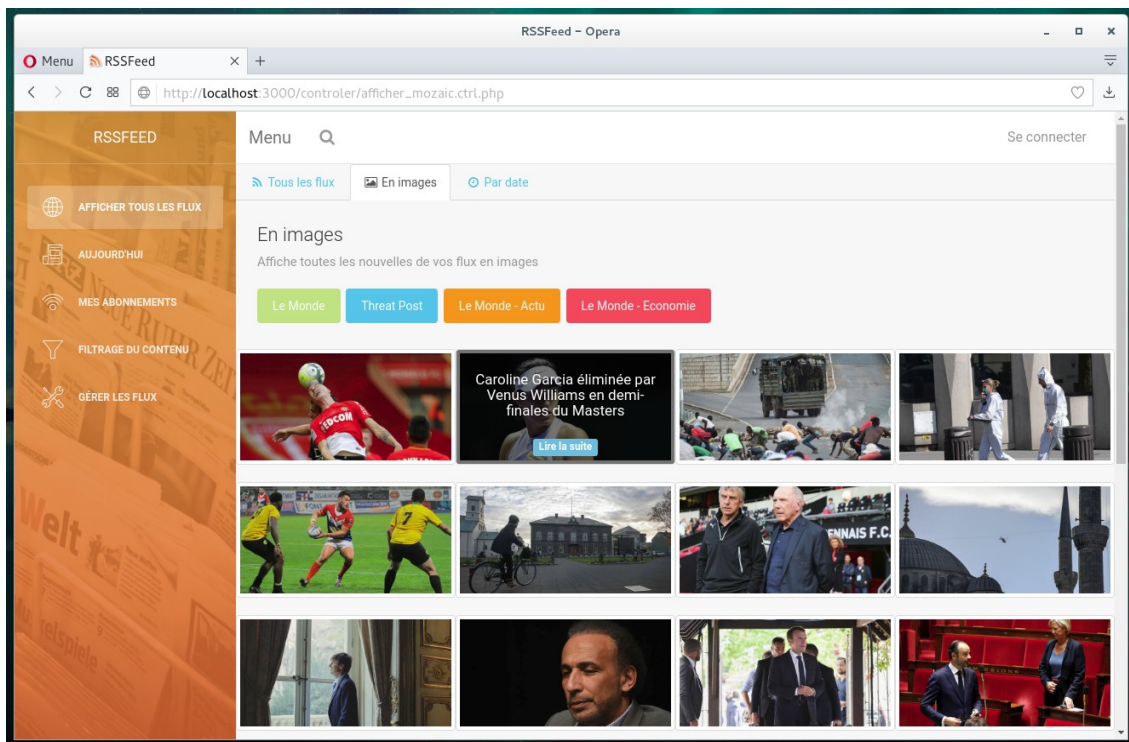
RSSFeed - Opera

Menu RSSFeed × +

http://localhost:3000/controler/afficher_mozaic.ctrl.php

RSSFEED

AFFICHER TOUS LES FLUX

AUJOURD'HUI

MES ABONNEMENTS

FILTRAGE DU CONTENU

GÉRER LES FLUX

Menu

Se connecter

Tous les flux En images Par date

En images

Affiche toutes les nouvelles de vos flux en images

Le Monde Threat Post Le Monde - Actu Le Monde - Economie

Caroline Garcia éliminée par Venus Williams en demi-finales du Masters

Lire la suite